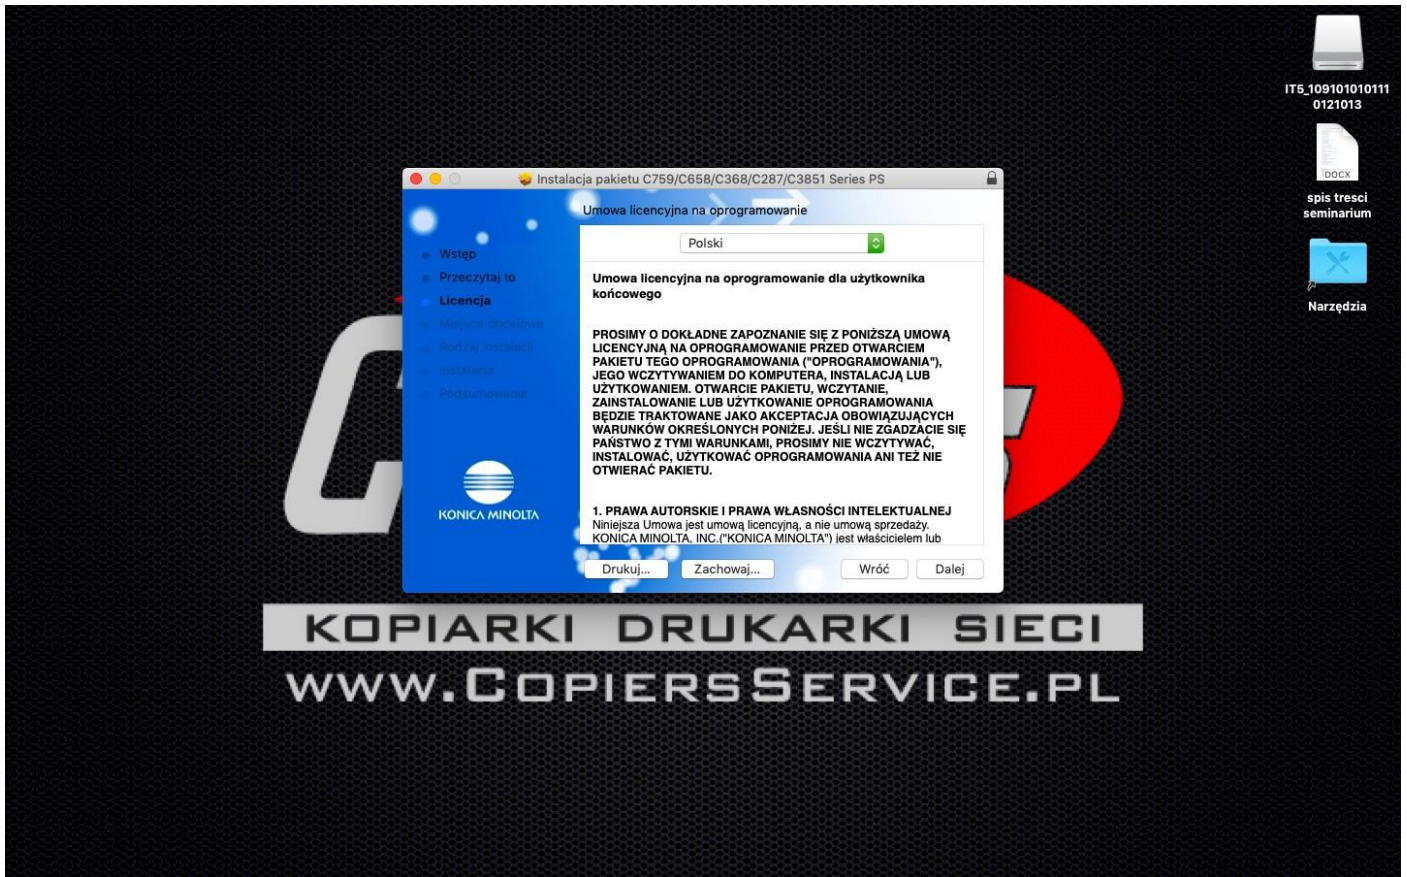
IT5_1091010101110121013

DOCX

spis tresci seminarium

Narzędzia

Instalacja pakietu C759/C658/C368/C287/C3851 Series PS

Umowa licencyjna na oprogramowanie

Wstęp
Przeczytaj to
Licencja
Miejsce docelowe
Rodzaj instalacji
Instalacja
Podsumowanie

KONICA MINOLTA

Polski

Umowa licencyjna na oprogramowanie dla użytkownika końcowego

PROSIMY O DOKŁADNE ZAPOZNANIE SIĘ Z PONIŻSZĄ UMOWĄ LICENCYJNĄ NA OPROGRAMOWANIE PRZED OTWARCIEM PAKIETU TEGO OPROGRAMOWANIA ("OPROGRAMOWANIA"), JEGO WCZYTYWANIEM DO KOMPUTERA, INSTALACJĄ LUB UŻYTKOWANIEM. OTWARCIE PAKIETU, WCZYTANIE, ZAINSTALOWANIE LUB UŻYTKOWANIE OPROGRAMOWANIA BĘDZIE TRAKTOWANE JAKO AKCEPTACJA OBOWIĄZUJĄCYCH WARUNKÓW OKREŚLONYCH PONIŻEJ. JEŚLI NIE ZGADZACIE SIĘ PAŃSTWO Z TYMI WARUNKAMI, PROSIMY NIE WCZYTYWAĆ, INSTALOWAĆ, UŻYTKOWAĆ OPROGRAMOWANIA ANI TEŻ NIE OTWIERAĆ PAKIETU.

1. PRAWA AUTORSKIE I PRAWA WŁASNOŚCI INTELEKTUALNEJ
Niniejsza Umowa jest umową licencyjną, a nie umową sprzedaży. KONICA MINOLTA, INC.("KONICA MINOLTA") jest właścicielem lub

Drukuj...
Zachowaj...
Wróć
Dalej

KOPIARKI DRUKARKI SIECI
WWW.COPIERSSERVICE.PL